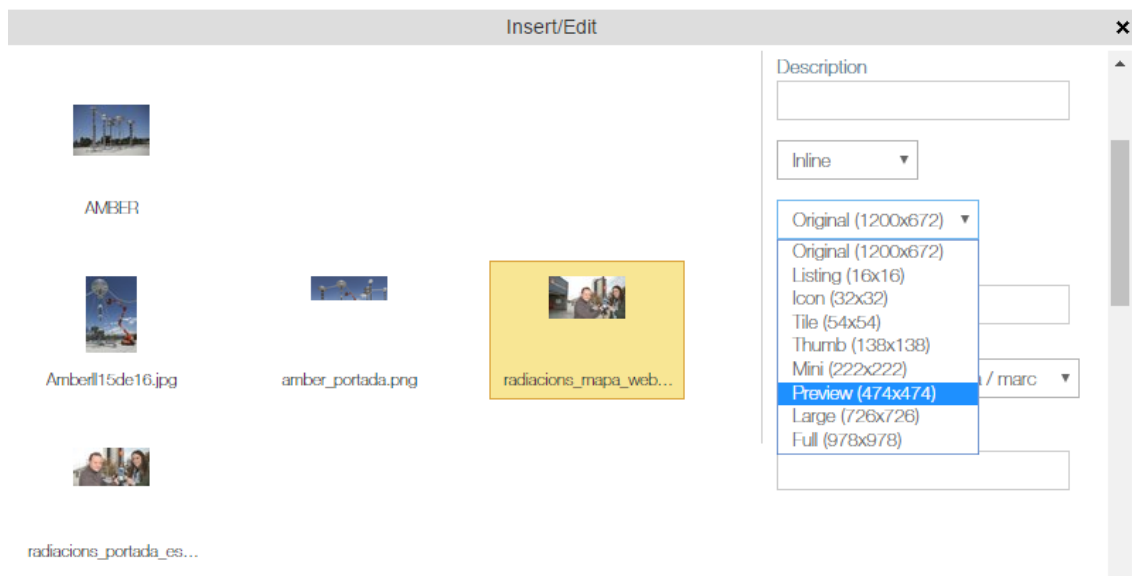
Insert/Edit

×

AMBER

AmberII15de16.jpg

amber_portada.png

radiacions_mapa_web...

radiacions_portada_es...

Description

Inline ▾

Original (1200x672) ▾

Original (1200x672)
Listing (16x16)
Icon (32x32)
Tile (54x54)
Thumb (138x138)
Mini (222x222)
Preview (474x474)
Large (726x726)
Full (978x978)

/ marc ▾